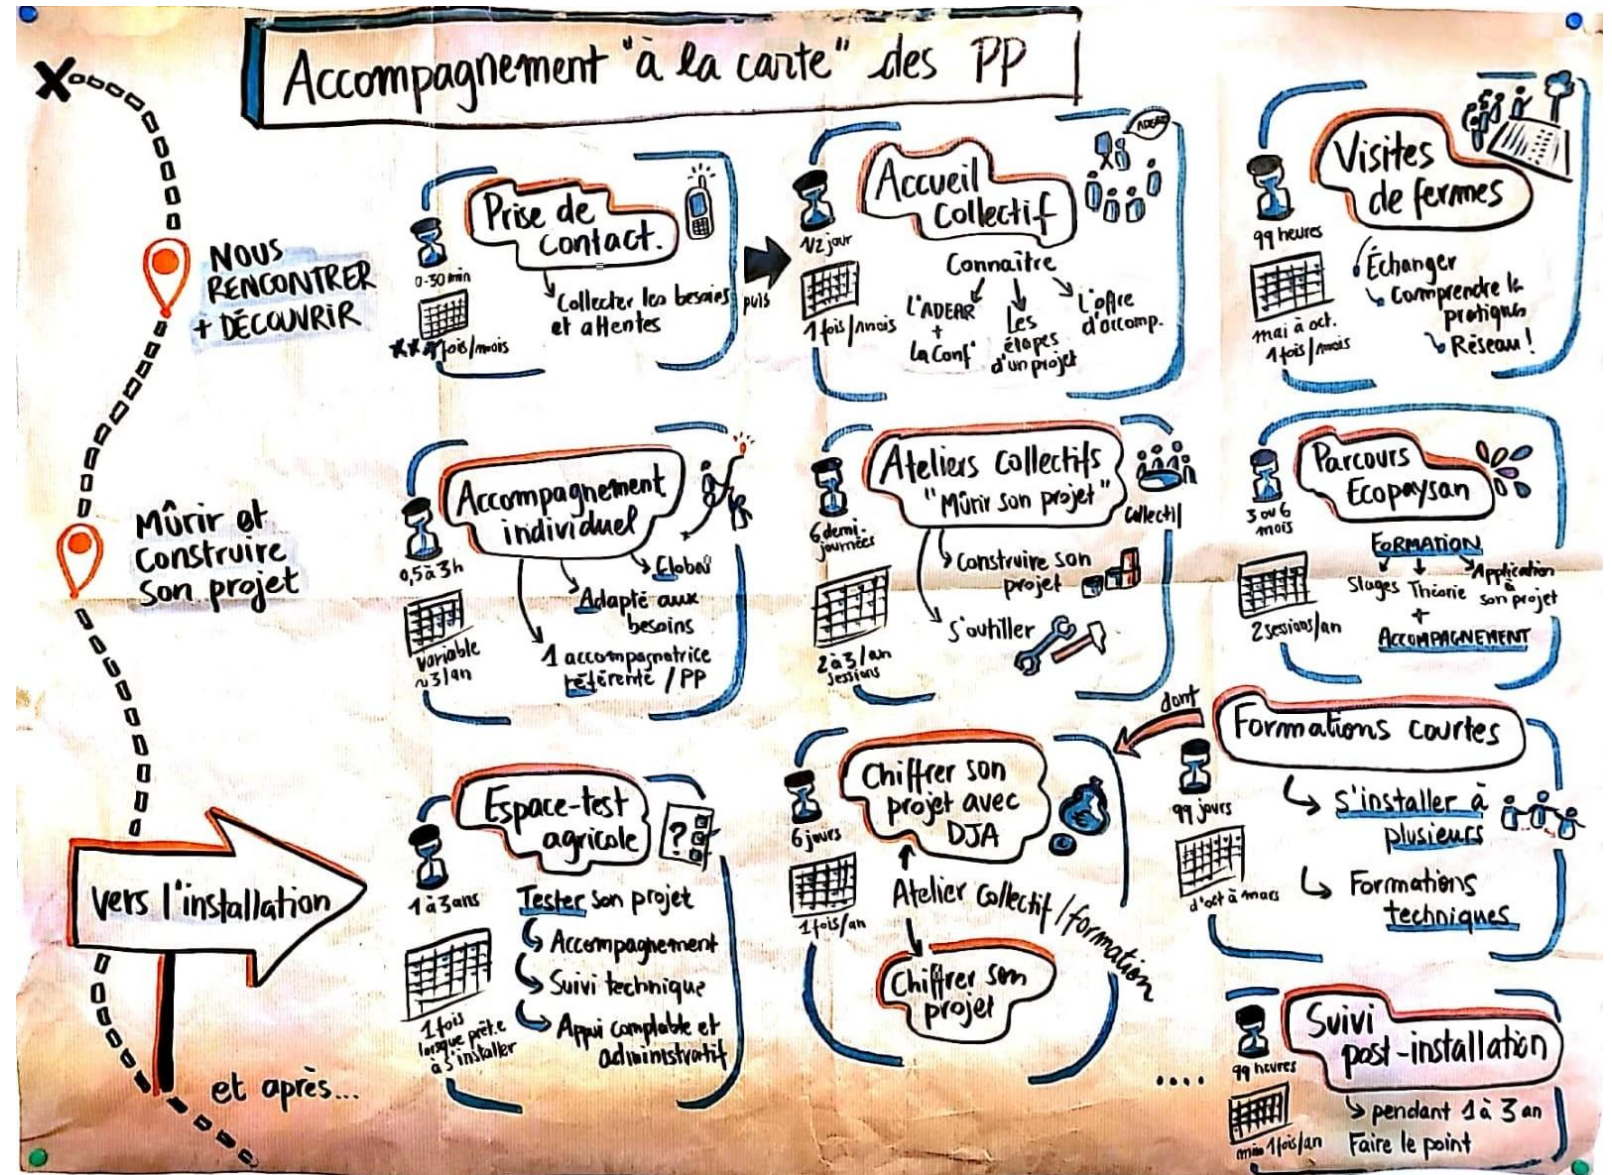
Accompagnement "à la carte" des PP

NOUS RENCONTRER + DÉCOUVRIR

Prise de contact
0-30 min
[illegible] fois/mois
Collecter les besoins et attentes
puis

Accueil Collectif
ADEAR
1/2 jour
1 fois/mois
Connaitre
L'ADEAR + la Conf'
Les étapes d'un projet
L'offre d'accomp.

Visites de fermes
99 heures
mai à oct. 1 fois/mois
Échanger
Comprendre les pratiques
Réseau !

Mûrir et construire son projet

Accompagnement individuel
0,5 à 3h
variable ~3/an
Global
Adapté aux besoins
1 accompagnatrice référente / PP

Ateliers collectifs "Mûrir son projet"
collectif
6 demi-journées
2 à 3/an sessions
Construire son projet
S'outiller

Parcours Ecopaysan
3 ou 6 mois
2 sessions/an
FORMATION
Stages
Théorie
Application à son projet
+
ACCOMPAGNEMENT

dont

Formations courtes
99 jours
d'oct à mars
S'installer à plusieurs
Formations techniques

Vers l'installation

Espace-test agricole
?
1 à 3 ans
1 fois lorsque prêt.e à s'installer
Tester son projet
Accompagnement
Suivi technique
Appui comptable et administratif

Chiffrer son projet avec DJA
6 jours
1 fois/an
Atelier collectif / formation
Chiffrer son projet

....

Suivi post-installation
99 heures
min 1 fois/an
pendant 1 à 3 an
Faire le point

et après...